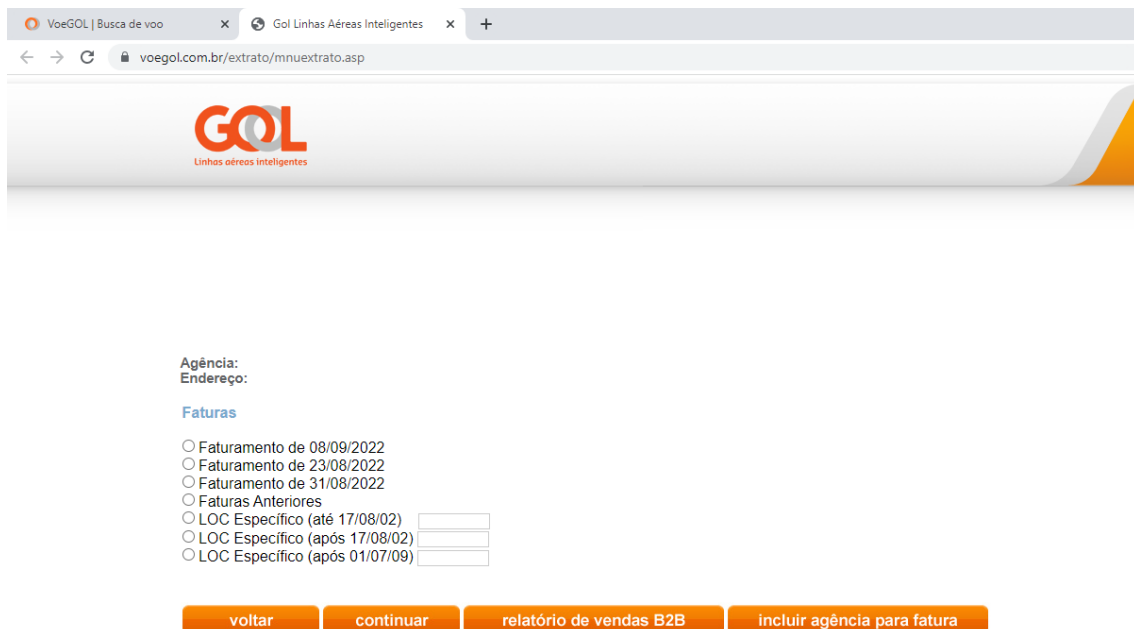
VoeGOL | Busca de voo
Gol Linhas Aéreas Inteligentes
voegol.com.br/extrato/mnuextrato.asp

GOL
Linhas aéreas inteligentes

Agência:
Endereço:

Faturas

Faturamento de 08/09/2022
Faturamento de 23/08/2022
Faturamento de 31/08/2022
Faturas Anteriores
LOC Específico (até 17/08/02)
LOC Específico (após 17/08/02)
LOC Específico (após 01/07/09)

voltar
continuar
relatório de vendas B2B
incluir agência para fatura